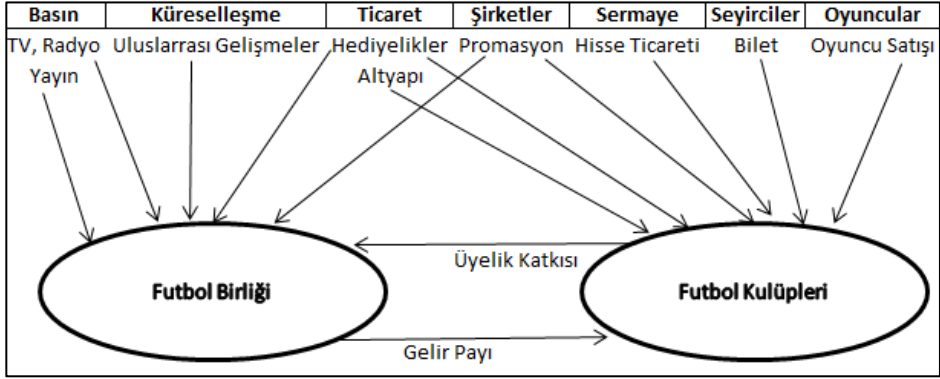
| Basın | Küreselleşme | Ticaret | Şirketler | Sermaye | Seyirciler | Oyuncular |
|---|---|---|---|---|---|---|

TV, Radyo Yayın

Uluslararası Gelişmeler

Hediyelikler

Altyapı

Promasyon

Hisse Ticareti

Bilet

Oyuncu Satışı

Üyelik Katkısı

Futbol Birliği

Futbol Kulüpleri

Gelir Payı